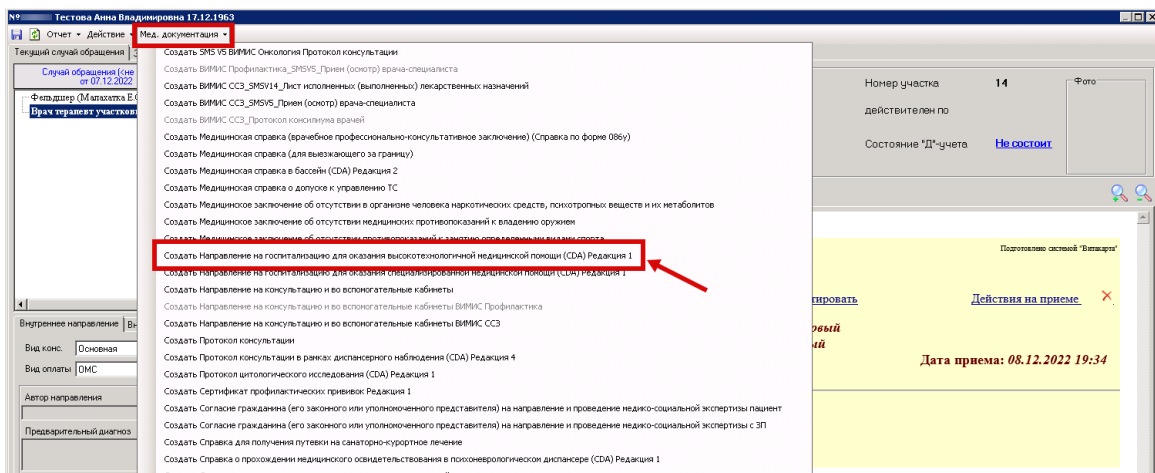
№ Тестова Анна Владимировна 17.12.1963

Отчет ▾ Действие ▾ Мед. документация ▾

Текущий случай обращения

Случай обращения (не от 07.12.2022

Фельдшер (Малахатка Е.

Врач терапевт участков

Создать SMS V5 ВИМИС Онкология Протокол консультации
Создать ВИМИС Профилактика_SMSV5_Прием (осмотр) врача-специалиста
Создать ВИМИС ССЗ_SMSV14_Лист исполненных (выполненных) лекарственных назначений
Создать ВИМИС ССЗ_SMSV5_Прием (осмотр) врача-специалиста
Создать ВИМИС ССЗ_Протокол консилиума врачей
Создать Медицинская справка (врачебное профессионально-консультативное заключение) (Справка по форме 086у)
Создать Медицинская справка (для выезжающего за границу)
Создать Медицинская справка в бассейн (CDA) Редакция 2
Создать Медицинская справка о допуске к управлению ТС
Создать Медицинское заключение об отсутствии в организме человека наркотических средств, психотропных веществ и их метаболитов
Создать Медицинское заключение об отсутствии медицинских противопоказаний к владению оружием
Создать Медицинское заключение об отсутствии противопоказаний к занятию определенными видами спорта
Создать Направление на госпитализацию для оказания высокотехнологичной медицинской помощи (CDA) Редакция 1
Создать Направление на госпитализацию для оказания специализированной медицинской помощи (CDA) Редакция 1
Создать Направление на консультацию и во вспомогательные кабинеты
Создать Направление на консультацию и во вспомогательные кабинеты ВИМИС Профилактика
Создать Направление на консультацию и во вспомогательные кабинеты ВИМИС ССЗ
Создать Протокол консультации
Создать Протокол консультации в рамках диспансерного наблюдения (CDA) Редакция 4
Создать Протокол цитологического исследования (CDA) Редакция 1
Создать Сертификат профилактических прививок Редакция 1
Создать Согласие гражданина (его законного или уполномоченного представителя) на направление и проведение медико-социальной экспертизы пациент
Создать Согласие гражданина (его законного или уполномоченного представителя) на направление и проведение медико-социальной экспертизы с ЗП
Создать Справка для получения путевки на санаторно-курортное лечение
Создать Справка о прохождении медицинского освидетельствования в психоневрологическом диспансере (CDA) Редакция 1

Номер участка 14
действителен по
Состояние "Д"-учета Не состоит
Фото

Подготовлено системой "Витакарта"

тировать
Действия на приеме

Дата приема: 08.12.2022 19:34

Внутреннее направление
Вид конс. Основная
Вид оплаты ОМС
Автор направления
Предварительный диагноз